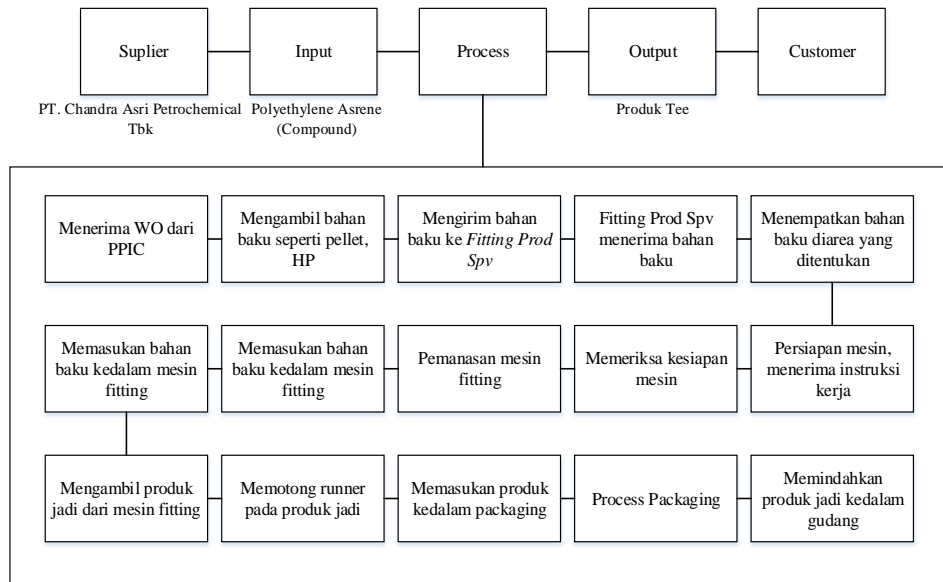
Suplier

Input

Process

Output

Customer

PT. Chandra Asri Petrochemical Tbk

Polyethylene Asrene (Compound)

Produk Tee

Menerima WO dari PPIC

Mengambil bahan baku seperti pellet, HP

Mengirim bahan baku ke *Fitting Prod Spv*

Fitting Prod Spv menerima bahan baku

Menempatkan bahan baku diarea yang ditentukan

Memasukan bahan baku kedalam mesin fitting

Memasukan bahan baku kedalam mesin fitting

Pemanasan mesin fitting

Memeriksa kesiapan mesin

Persiapan mesin, menerima instruksi kerja

Mengambil produk jadi dari mesin fitting

Memotong runner pada produk jadi

Memasukan produk kedalam packaging

Process Packaging

Memindahkan produk jadi kedalam gudang